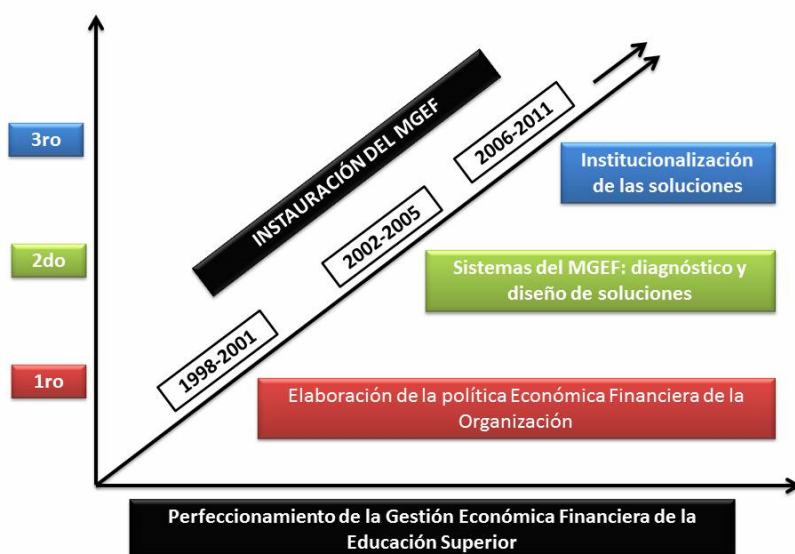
3ro

2do

1ro

INSTAURACIÓN DEL MGEF

1998-2001

2002-2005

2006-2011

Institucionalización de las soluciones

Sistemas del MGEF: diagnóstico y diseño de soluciones

Elaboración de la política Económica Financiera de la Organización

Perfeccionamiento de la Gestión Económica Financiera de la Educación Superior